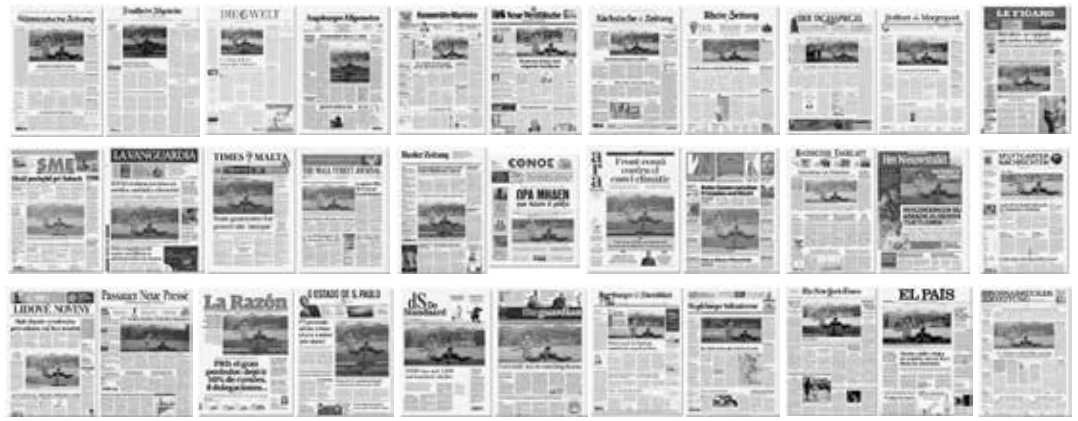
Frankfurter Allgemeine

DIE WELT

Augsburger Allgemeine

Neue Westfälische

Sächsische Zeitung

Rheinische Zeitung

LE FIGARO

SME

LA VANGUARDIA

TIMES OF MALTA

THE WALL STREET JOURNAL

Basler Zeitung

CONOE

OPA MHAEN

ara

Front comú contra el canvi climàtic

Het Nieuwsblad

LIDOVÉ NOVINY

Passauer Neue Presse

La Razón

O ESTADO DE S. PAULO

dS De Standaard

theguardian

The New York Times

EL PAÍS